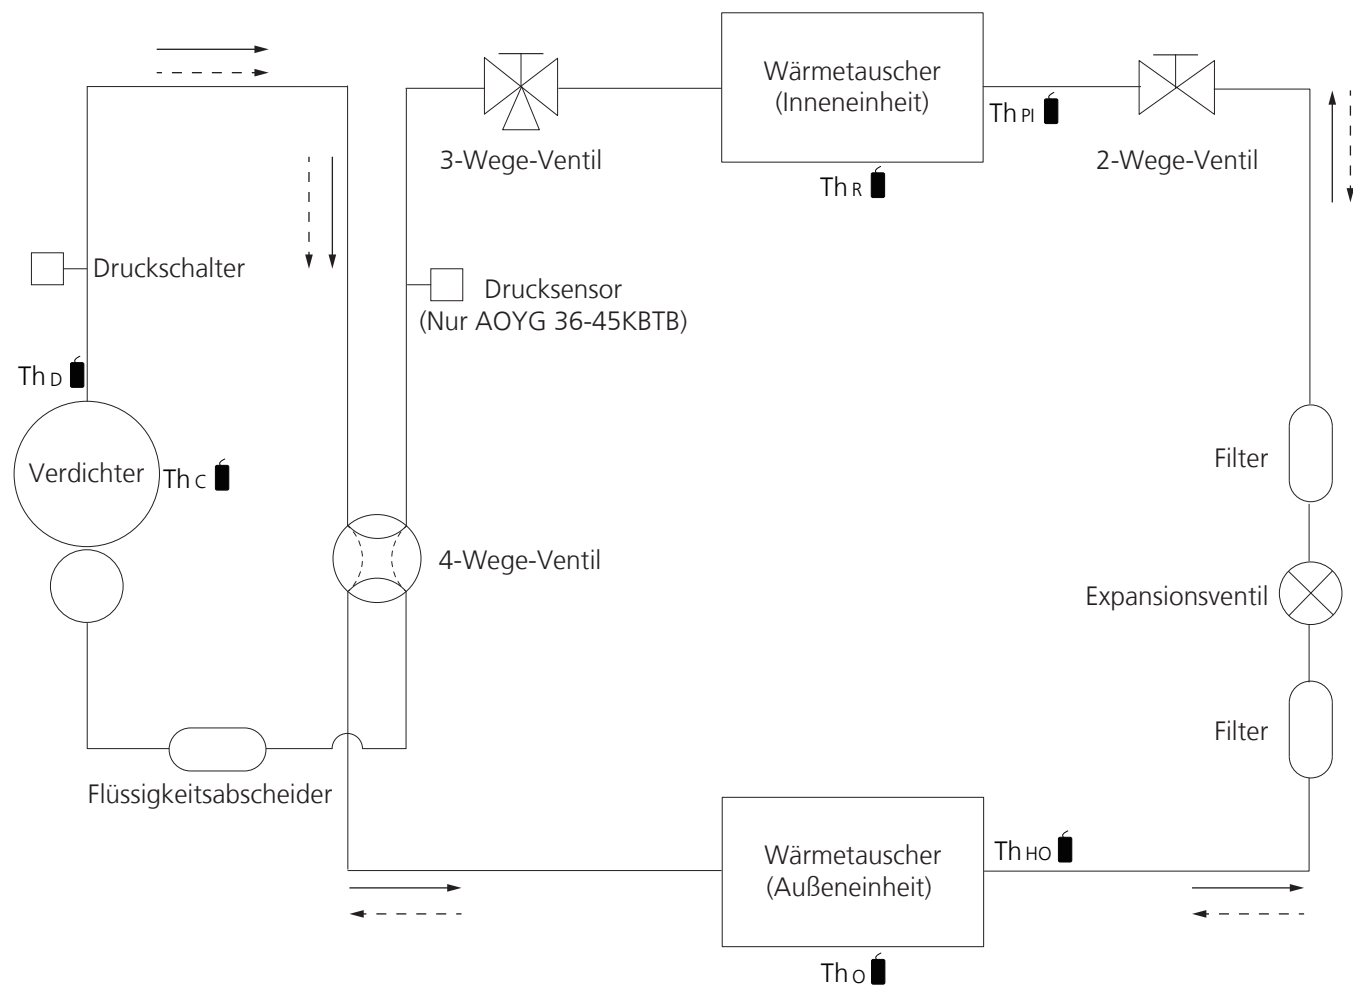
Wärmetauscher (Inneneinheit)

3-Wege-Ventil

$Th_{PI}$

2-Wege-Ventil

$Th_{R}$

Druckschalter

Drucksensor (Nur AOYG 36-45KBTB)

$Th_{D}$

Verdichter

$Th_{C}$

Filter

4-Wege-Ventil

Expansionsventil

Filter

Flüssigkeitsabscheider

Wärmetauscher (Außeneinheit)

$Th_{HO}$

$Th_{O}$